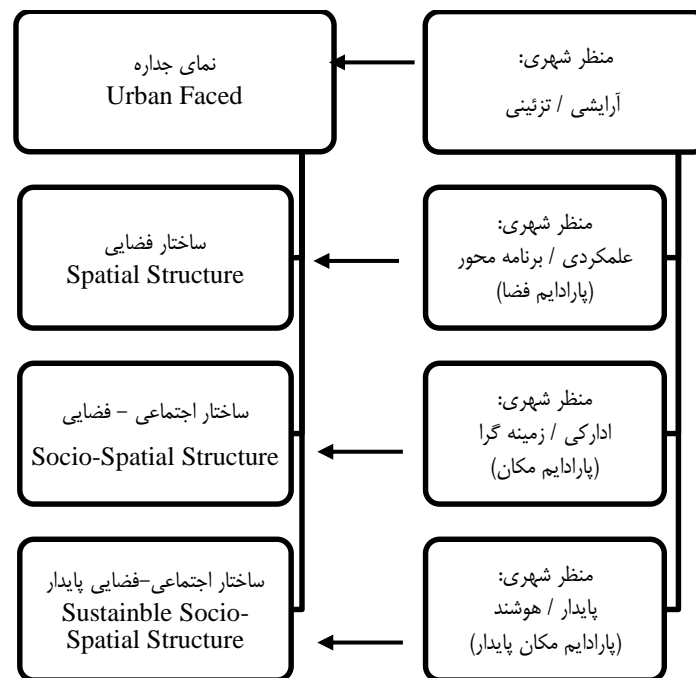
منظر شهری:
آرایشی / تزئینی

نمای جداره
Urban Faced

منظر شهری:
علمکردی / برنامه محور
(پارادایم فضا)

ساختار فضایی
Spatial Structure

منظر شهری:
ادارکی / زمینه گرا
(پارادایم مکان)

ساختار اجتماعی – فضایی
Socio-Spatial Structure

منظر شهری:
پایدار / هوشند
(پارادایم مکان پایدار)

ساختار اجتماعی–فضایی پایدار
Sustainble Socio-Spatial Structure